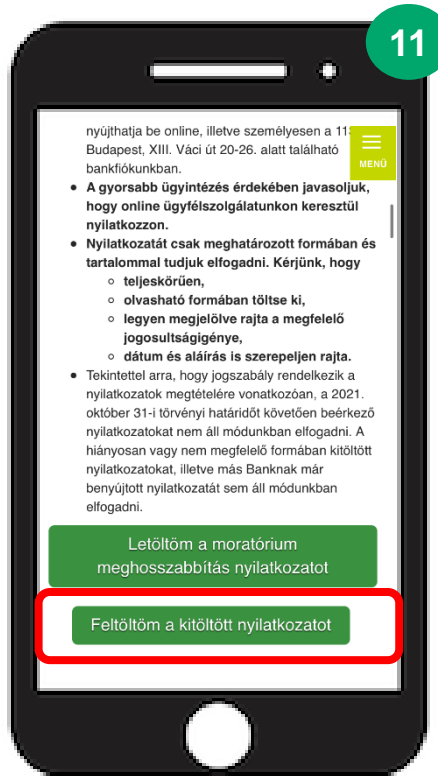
11

nyújthatja be online, illetve személyesen a 11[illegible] Budapest, XIII. Váci út 20-26. alatt található bankfiókunkban.

MENÜ

- **A gyorsabb ügyintézés érdekében javasoljuk, hogy online ügyfélszolgálatunkon keresztül nyilatkozzon.**
- **Nyilatkozatát csak meghatározott formában és tartalommal tudjuk elfogadni. Kérjünk, hogy**
  - **teljeskörűen,**
  - **olvasható formában töltse ki,**
  - **legyen megjelölve rajta a megfelelő jogosultságigénye,**
  - **dátum és aláírás is szerepeljen rajta.**
- Tekintettel arra, hogy jogszabály rendelkezik a nyilatkozatok megtételére vonatkozóan, a 2021. október 31-i törvényi határidőt követően beérkező nyilatkozatokat nem áll módunkban elfogadni. A hiányosan vagy nem megfelelő formában kitöltött nyilatkozatokat, illetve más Banknak már benyújtott nyilatkozatát sem áll módunkban elfogadni.

Letöltöm a moratórium meghosszabbítás nyilatkozatot

Feltöltöm a kitöltött nyilatkozatot